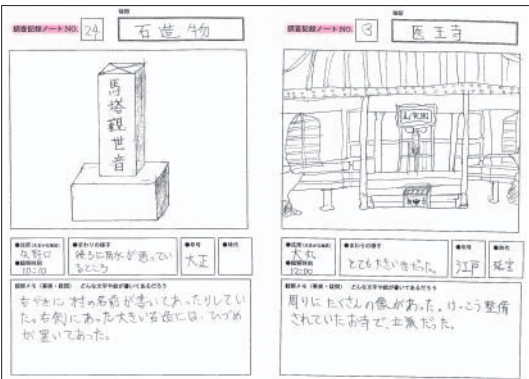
調査記録ノートNO. 24

種類

石造物

馬塔観世音

●住所(大まかな場所) 反野口
●観察時刻 10:10

●まわりの様子 後ろに用水が通っているところ

●年号 大正

●時代

観察メモ(形状・特徴) どんな文字や絵が書いてあるだろう

左や右に村の名前が書いてあったりしていた。右側にあった大きい石碑には、ひづめが置いてあった。

調査記録ノートNO. 3

種類

医王寺

●住所(大まかな場所) 大杉
●観察時刻 12:00

●まわりの様子 とても大きかった。

●年号 江戸

●時代 延宝

観察メモ(形状・特徴) どんな文字や絵が書いてあるだろう

周りにたくさんの像があった。けっこう整備されていたお寺で、立派だった。